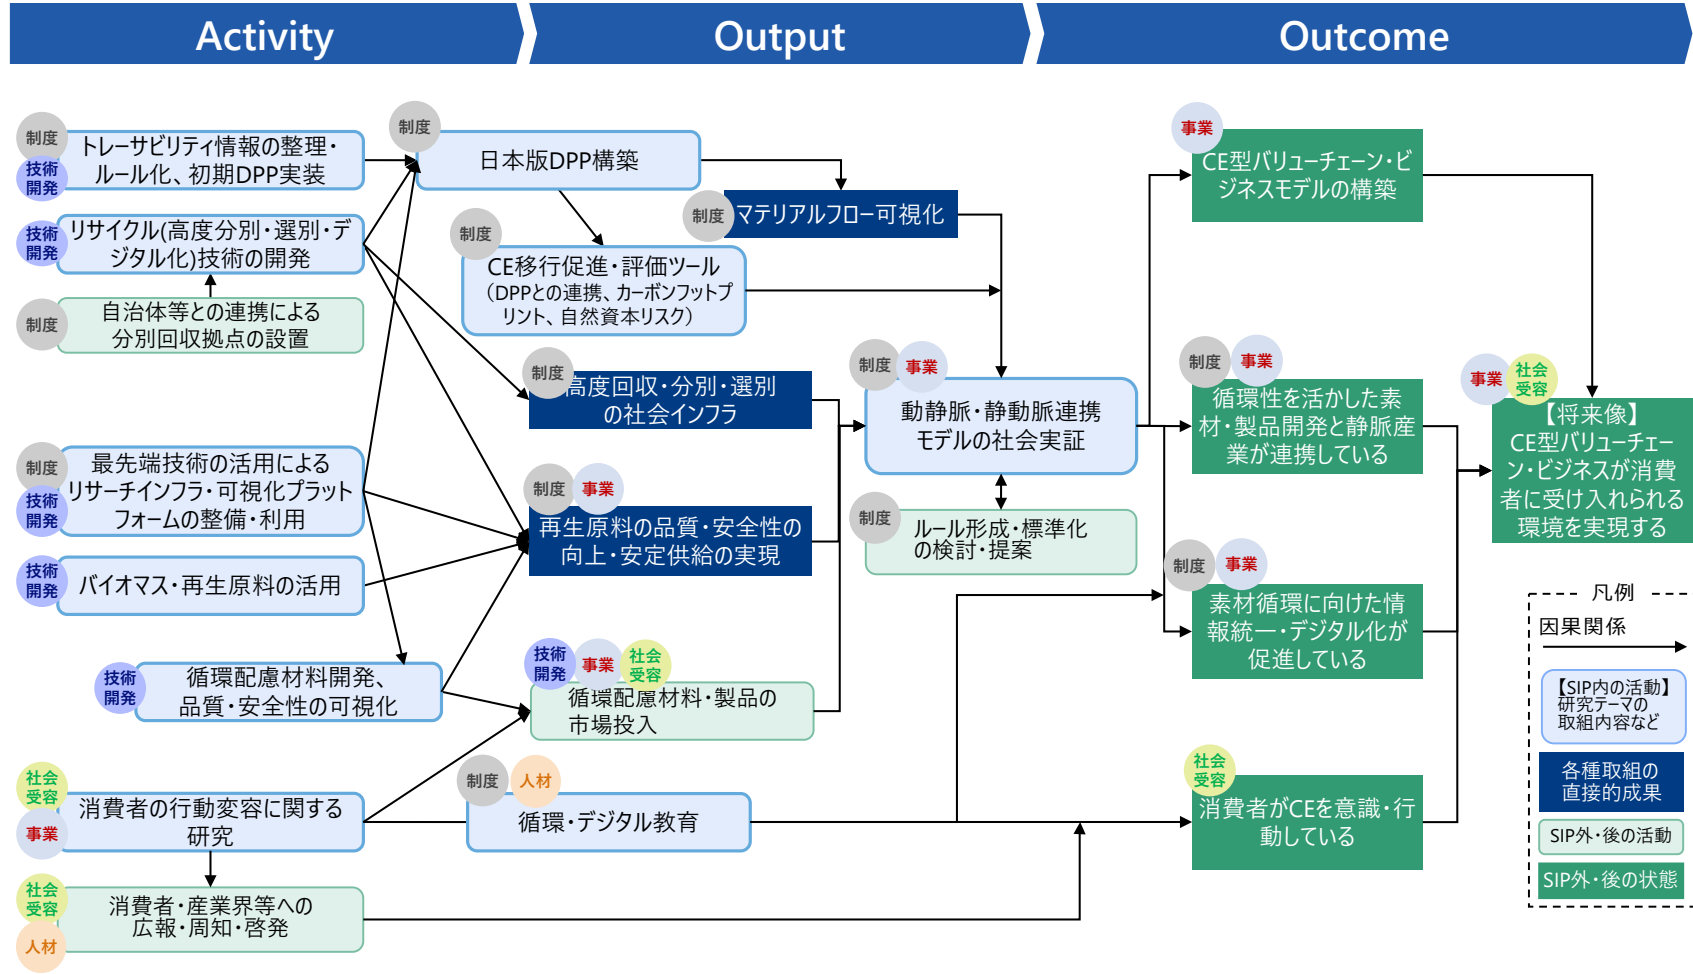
Activity

Output

Outcome

制度 技術開発 トレーサビリティ情報の整理・ルール化、初期DPP実装

技術開発 リサイクル(高度分別・選別・デジタル化)技術の開発

制度 自治体等との連携による分別回収拠点の設置

制度 技術開発 最先端技術の活用によるリサーチインフラ・可視化プラットフォームの整備・利用

技術開発 バイオマス・再生原料の活用

技術開発 循環配慮材料開発、品質・安全性の可視化

社会受容 事業 消費者の行動変容に関する研究

社会受容 人材 消費者・産業界等への広報・周知・啓発

制度 日本版DPP構築

制度 マテリアルフロー可視化

制度 CE移行促進・評価ツール（DPPとの連携、カーボンフットプリント、自然資本リスク）

制度 高度回収・分別・選別の社会インフラ

制度 事業 再生原料の品質・安全性の向上・安定供給の実現

技術開発 事業 社会受容 循環配慮材料・製品の市場投入

制度 人材 循環・デジタル教育

制度 事業 動静脈・静動脈連携モデルの社会実証

制度 ルール形成・標準化の検討・提案

事業 CE型バリューチェーン・ビジネスモデルの構築

制度 事業 循環性を活かした素材・製品開発と静脈産業が連携している

制度 事業 素材循環に向けた情報統一・デジタル化が促進している

社会受容 消費者がCEを意識・行動している

事業 社会受容 【将来像】CE型バリューチェーン・ビジネスが消費者に受け入れられる環境を実現する

凡例
因果関係
【SIP内の活動】研究テーマの取組内容など
各種取組の直接的成果
SIP外・後の活動
SIP外・後の状態